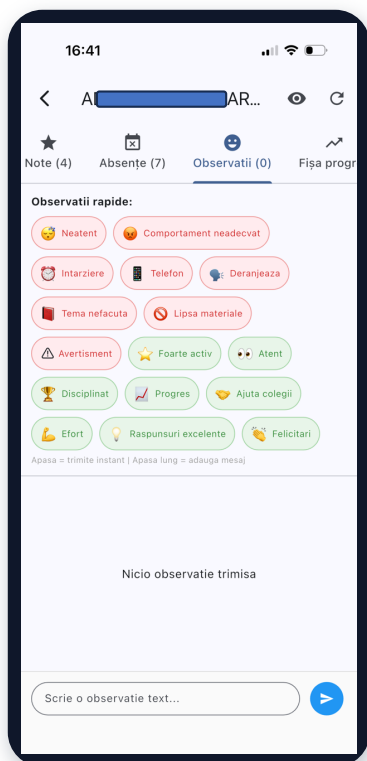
16:41

A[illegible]AR...

Note (4) Absențe (7) Observatii (0) Fișa progr

Observatii rapide:

Neatent
Comportament neadecvat
Intarziere
Telefon
Deranjeaza
Tema nefacuta
Lipsa materiale
Avertisment
Foarte activ
Atent
Disciplinat
Progres
Ajuta colegii
Efort
Raspunsuri excelente
Felicitari

Apasa = trimite instant | Apasa lung = adauga mesaj

Nicio observatie trimisa

Scrie o observatie text...